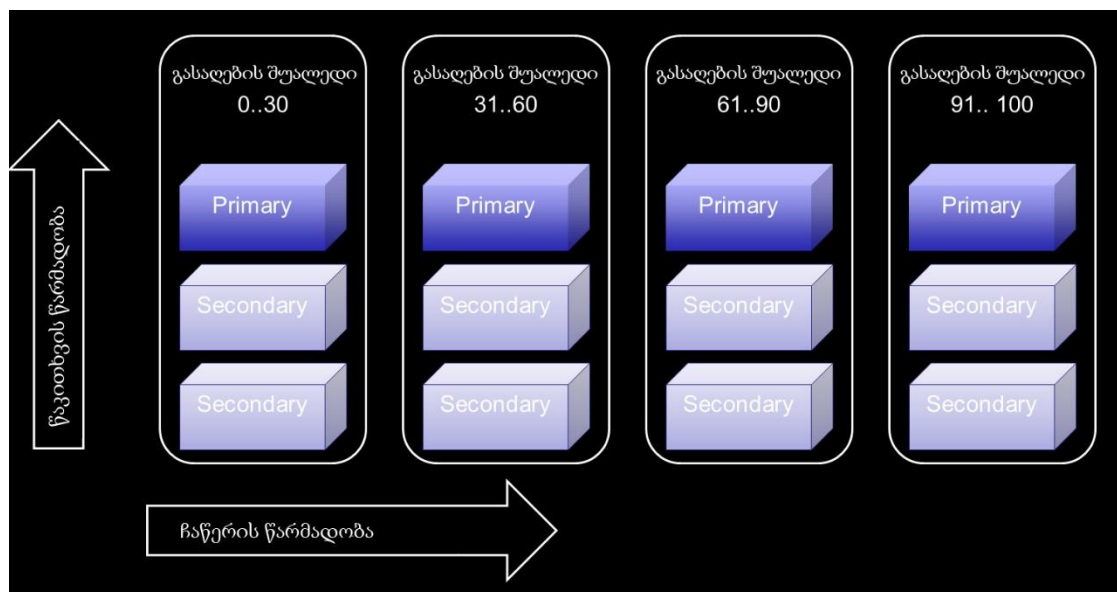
წაკითხვის წარმადობა

გასაღების შუალედი
0..30

Primary

Secondary

Secondary

გასაღების შუალედი
31..60

Primary

Secondary

Secondary

გასაღების შუალედი
61..90

Primary

Secondary

Secondary

გასაღების შუალედი
91.. 100

Primary

Secondary

Secondary

ჩაწერის წარმადობა